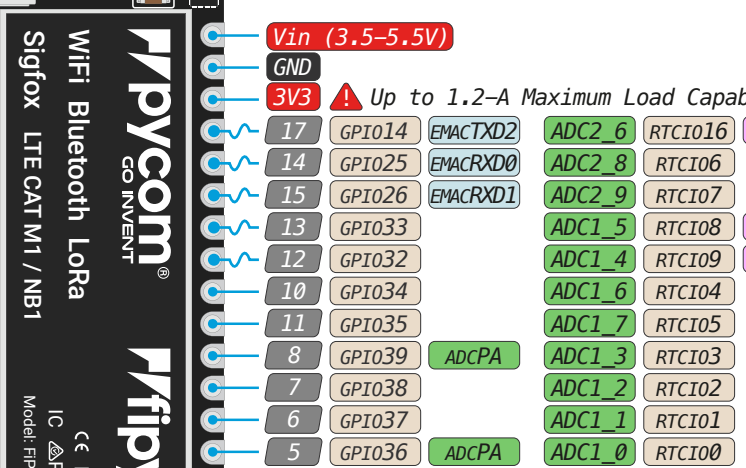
Vin (3.5–5.5V)
GND
3V3 ! Up to 1.2–A Maximum Load Capab

| | | | | |
|---|---|---|---|---|
| 17 | GPIO14 | EMACTXD2 | ADC2_6 | RTCIO16 |
| 14 | GPIO25 | EMACRXD0 | ADC2_8 | RTCIO6 |
| 15 | GPIO26 | EMACRXD1 | ADC2_9 | RTCIO7 |
| 13 | GPIO33 | | ADC1_5 | RTCIO8 |
| 12 | GPIO32 | | ADC1_4 | RTCIO9 |
| 10 | GPIO34 | | ADC1_6 | RTCIO4 |
| 11 | GPIO35 | | ADC1_7 | RTCIO5 |
| 8 | GPIO39 | ADCPA | ADC1_3 | RTCIO3 |
| 7 | GPIO38 | | ADC1_2 | RTCIO2 |
| 6 | GPIO37 | | ADC1_1 | RTCIO1 |
| 5 | GPIO36 | ADCPA | ADC1_0 | RTCIO0 |

pycom®
GO INVENT
WiFi Bluetooth LoRa
Sigfox LTE CAT M1 / NB1
fipy
IC CE
Model: FiP